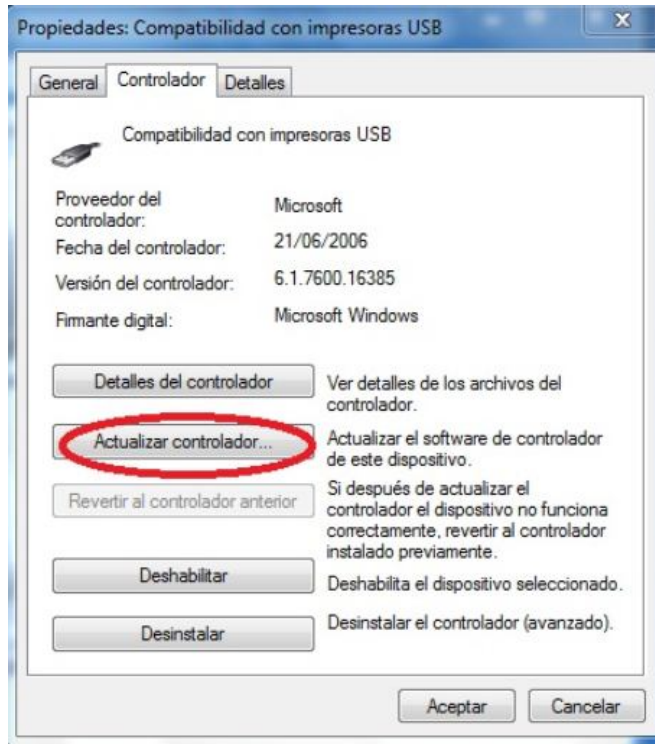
Propiedades: Compatibilidad con impresoras USB

General | Controlador | Detalles

Compatibilidad con impresoras USB

| | |
|---|---|
| Proveedor del controlador: | Microsoft |
| Fecha del controlador: | 21/06/2006 |
| Versión del controlador: | 6.1.7600.16385 |
| Firmante digital: | Microsoft Windows |

Detalles del controlador
Ver detalles de los archivos del controlador.

Actualizar controlador...
Actualizar el software de controlador de este dispositivo.

Revertir al controlador anterior
Si después de actualizar el controlador el dispositivo no funciona correctamente, revertir al controlador instalado previamente.

Deshabilitar
Deshabilita el dispositivo seleccionado.

Desinstalar
Desinstalar el controlador (avanzado).

Aceptar
Cancelar